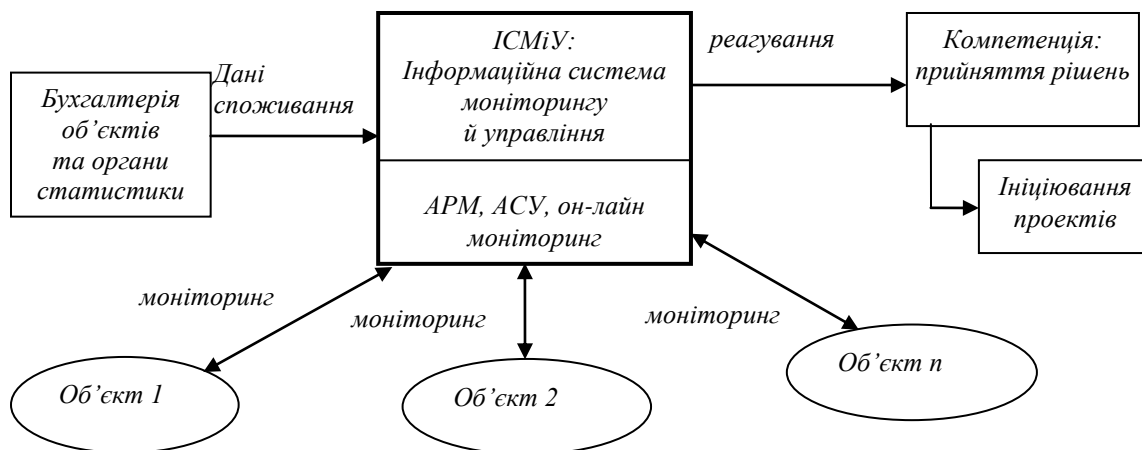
Бухгалтерія об'єктів та органи статистики

Дані споживання

ІСМіУ: Інформаційна система моніторингу й управління

АРМ, АСУ, он-лайн моніторинг

реагування

Компетенція: прийняття рішень

Ініціювання проектів

моніторинг

моніторинг

моніторинг

Об'єкт 1

Об'єкт 2

Об'єкт n